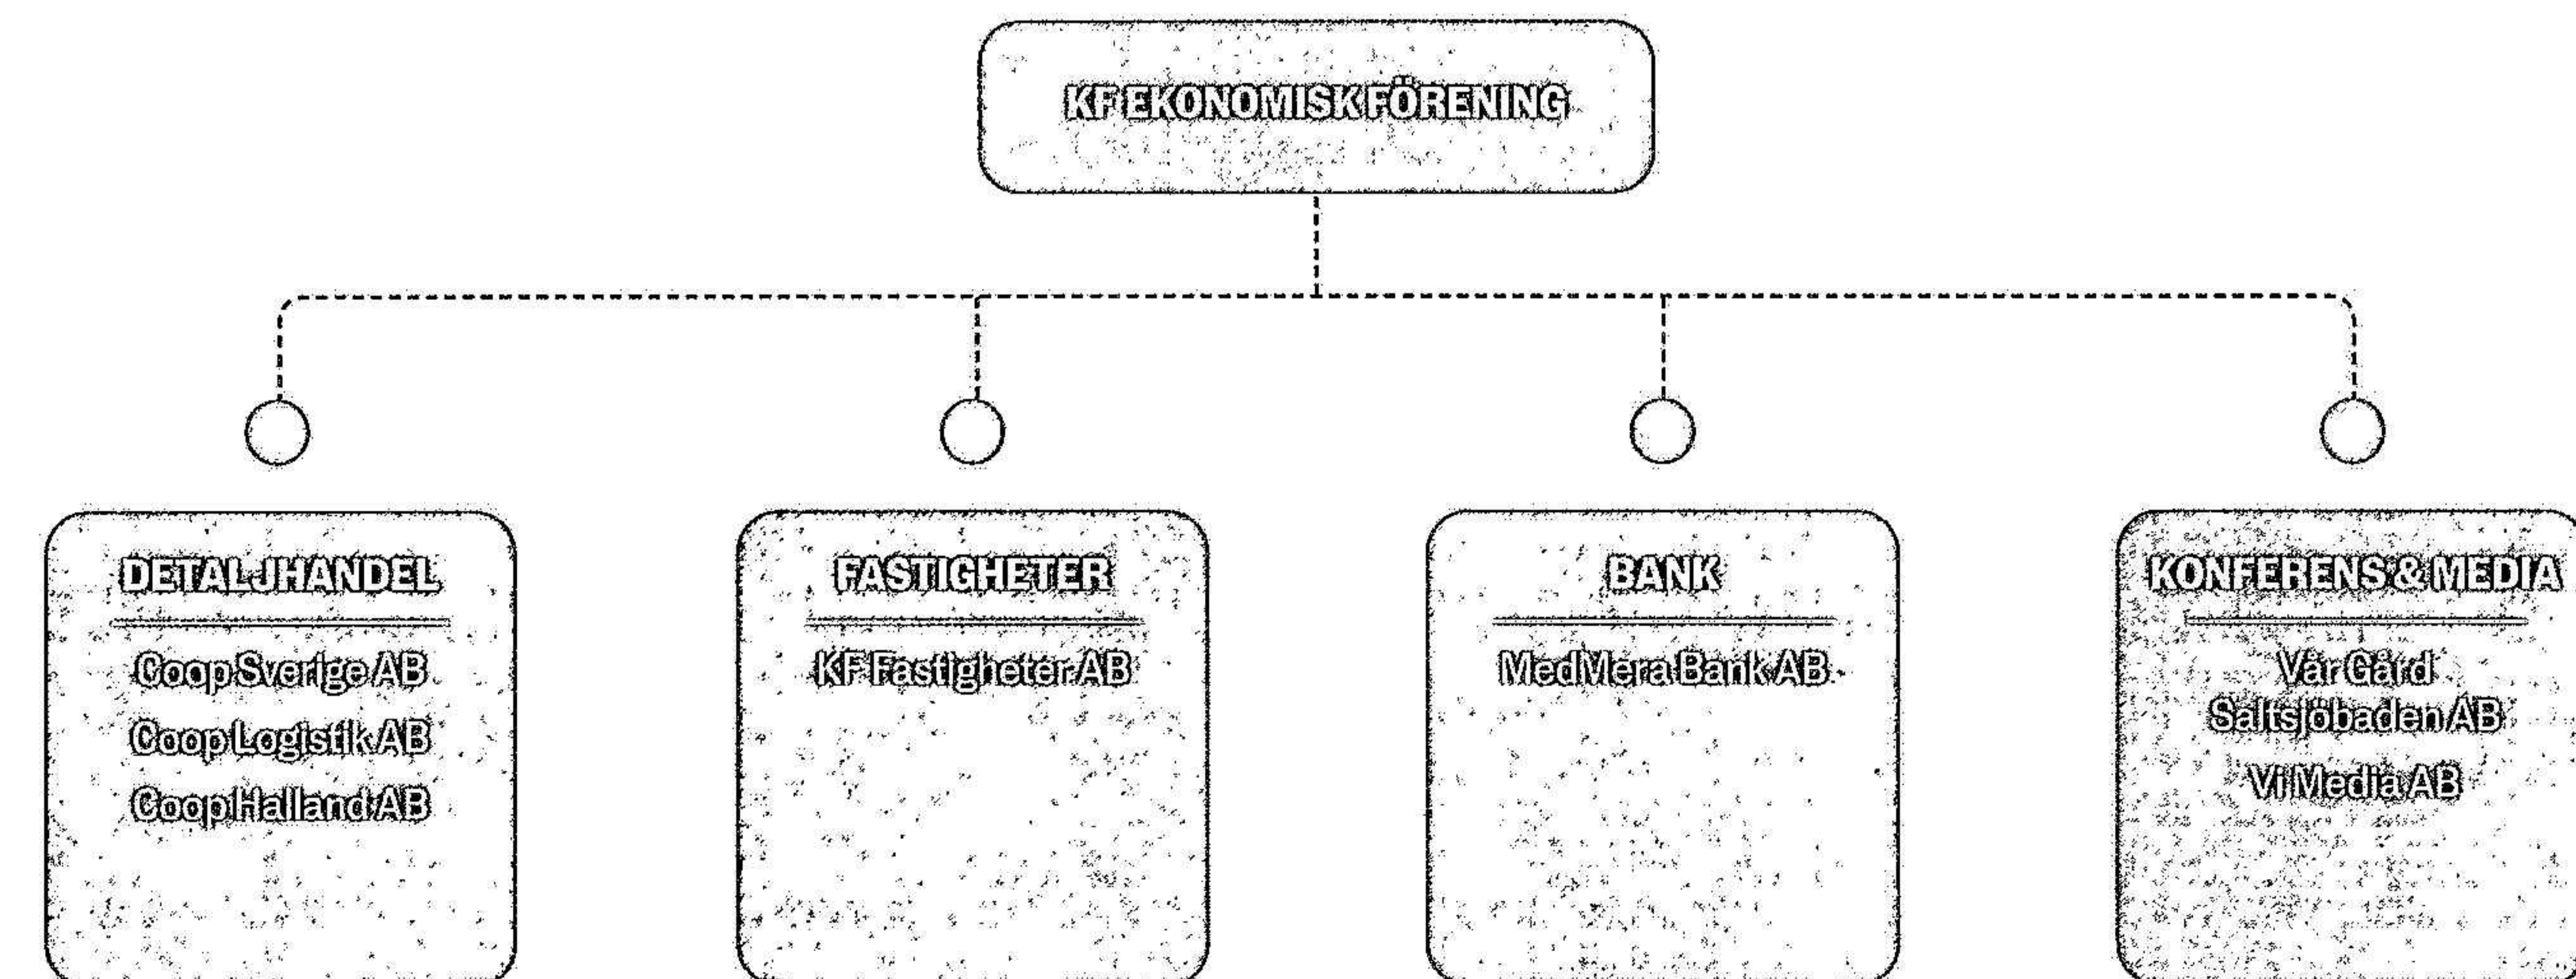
KF EKONOMISK FÖRENING

DETALJHANDEL

Coop Sverige AB

Coop Logistik AB

Coop Halland AB

FASTIGHETER

KF Fastigheter AB

BANK

MedMera Bank AB

KONFERENS & MEDIA

Vår Gård Saltsjöbaden AB

Vi Media AB